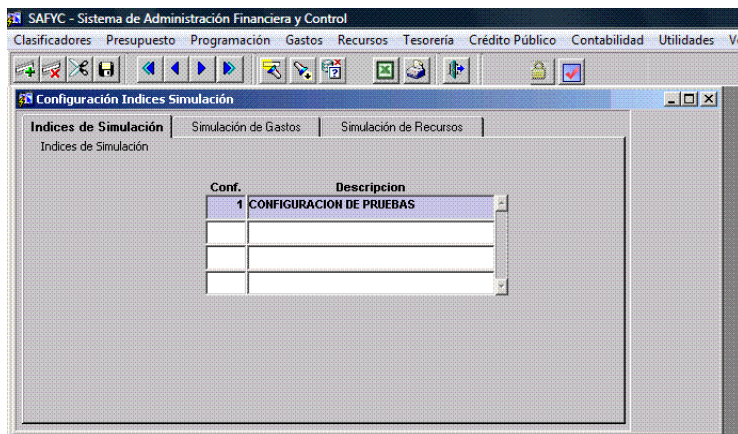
SAFYC - Sistema de Administración Financiera y Control

Clasificadores Presupuesto Programación Gastos Recursos Tesorería Crédito Público Contabilidad Utilidades V

Configuración Indices Simulación

Indices de Simulación | Simulación de Gastos | Simulación de Recursos

Indices de Simulación

| Conf. | Descripcion |
|---|---|
| 1 | CONFIGURACION DE PRUEBAS |
| | |
| | |
| | |